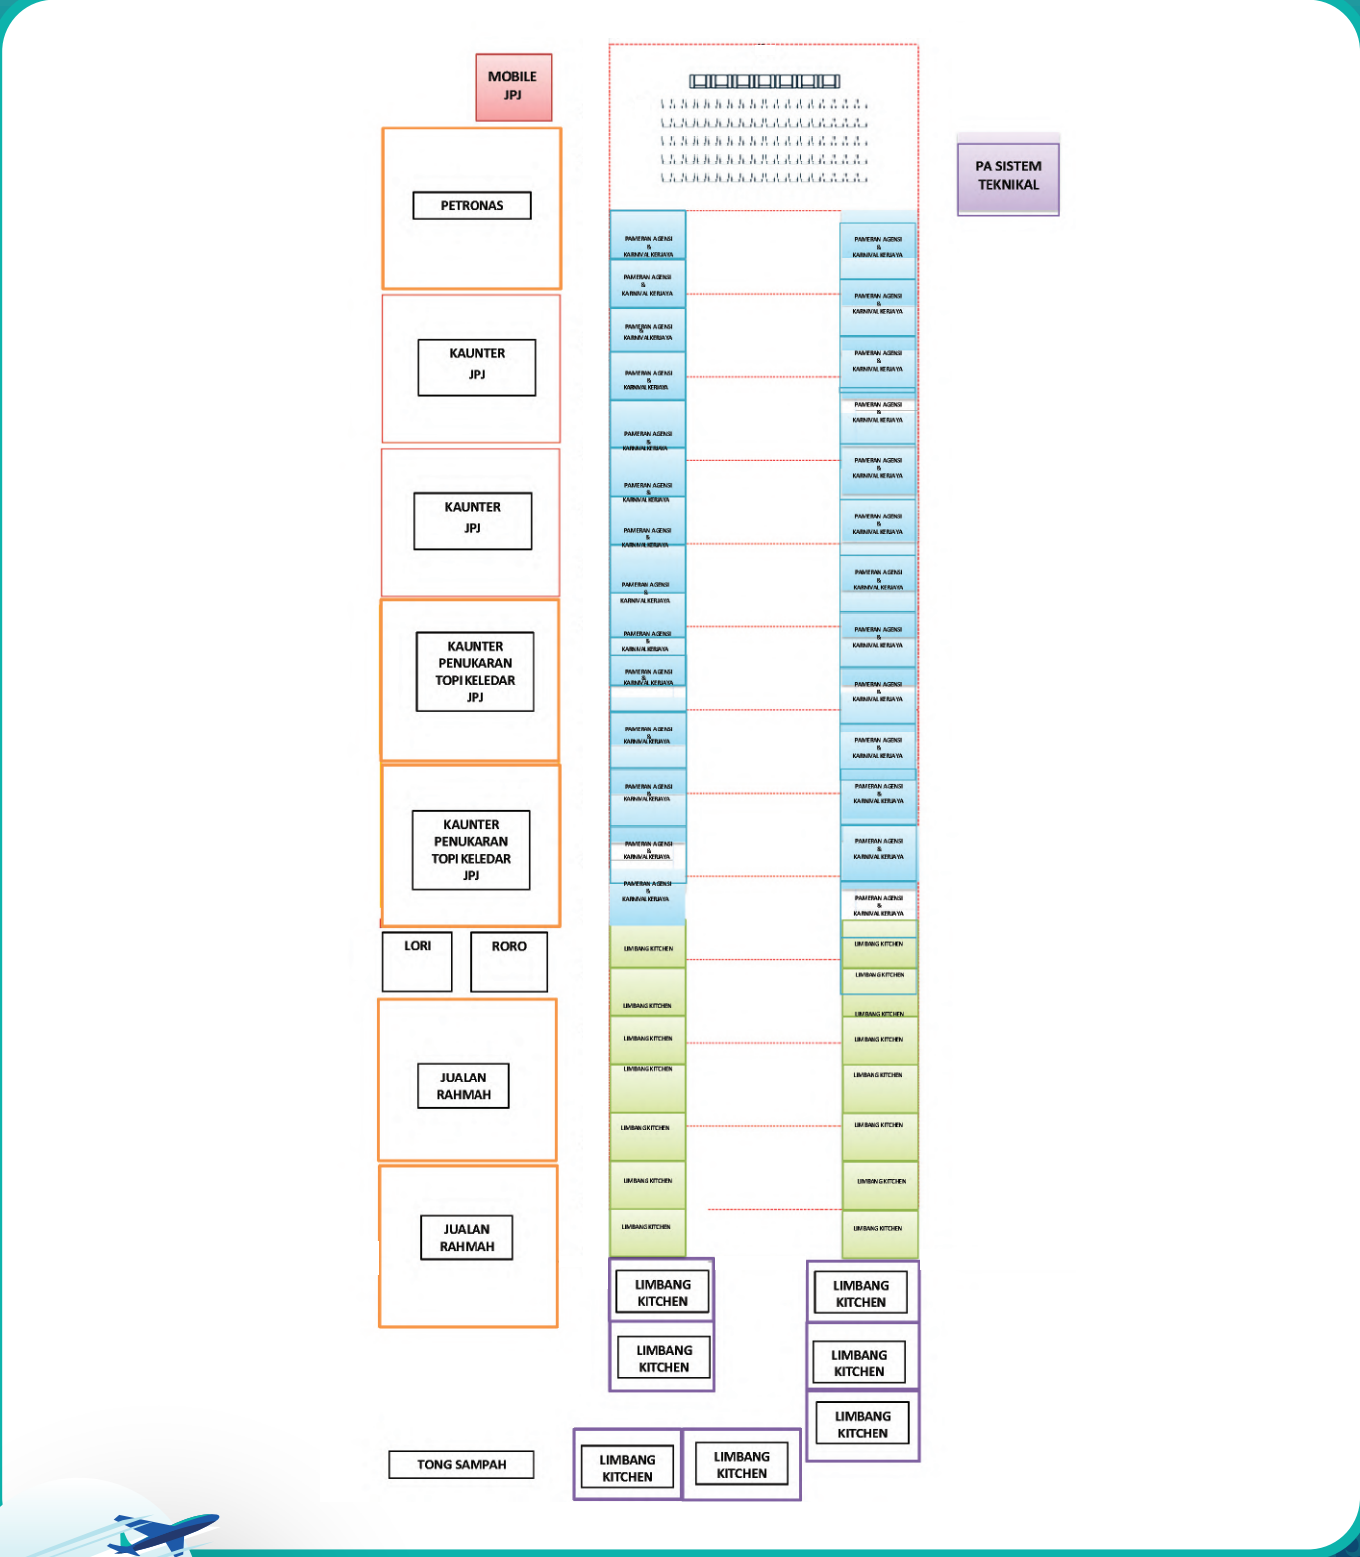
MOBILE JPJ

PETRONAS

KAUNTER JPJ

KAUNTER JPJ

KAUNTER PENUKARAN TOPI KELEDAR JPJ

KAUNTER PENUKARAN TOPI KELEDAR JPJ

LORI

RORO

JUALAN RAHMAH

JUALAN RAHMAH

TONG SAMPAH

PAMERAN AGENSI & KARNIVAL KERJAYA
PAMERAN AGENSI & KARNIVAL KERJAYA
PAMERAN AGENSI & KARNIVAL KERJAYA
PAMERAN AGENSI & KARNIVAL KERJAYA
PAMERAN AGENSI & KARNIVAL KERJAYA
PAMERAN AGENSI & KARNIVAL KERJAYA
PAMERAN AGENSI & KARNIVAL KERJAYA
PAMERAN AGENSI & KARNIVAL KERJAYA
PAMERAN AGENSI & KARNIVAL KERJAYA
PAMERAN AGENSI & KARNIVAL KERJAYA
PAMERAN AGENSI & KARNIVAL KERJAYA
PAMERAN AGENSI & KARNIVAL KERJAYA
PAMERAN AGENSI & KARNIVAL KERJAYA
PAMERAN AGENSI & KARNIVAL KERJAYA

LIMBANG KITCHEN
LIMBANG KITCHEN
LIMBANG KITCHEN
LIMBANG KITCHEN
LIMBANG KITCHEN
LIMBANG KITCHEN
LIMBANG KITCHEN

LIMBANG KITCHEN
LIMBANG KITCHEN

LIMBANG KITCHEN
LIMBANG KITCHEN

PA SISTEM TEKNIKAL

PAMERAN AGENSI & KARNIVAL KERJAYA
PAMERAN AGENSI & KARNIVAL KERJAYA
PAMERAN AGENSI & KARNIVAL KERJAYA
PAMERAN AGENSI & KARNIVAL KERJAYA
PAMERAN AGENSI & KARNIVAL KERJAYA
PAMERAN AGENSI & KARNIVAL KERJAYA
PAMERAN AGENSI & KARNIVAL KERJAYA
PAMERAN AGENSI & KARNIVAL KERJAYA
PAMERAN AGENSI & KARNIVAL KERJAYA
PAMERAN AGENSI & KARNIVAL KERJAYA
PAMERAN AGENSI & KARNIVAL KERJAYA
PAMERAN AGENSI & KARNIVAL KERJAYA
PAMERAN AGENSI & KARNIVAL KERJAYA

LIMBANG KITCHEN
LIMBANG KITCHEN
LIMBANG KITCHEN
LIMBANG KITCHEN
LIMBANG KITCHEN
LIMBANG KITCHEN
LIMBANG KITCHEN
LIMBANG KITCHEN

LIMBANG KITCHEN
LIMBANG KITCHEN
LIMBANG KITCHEN